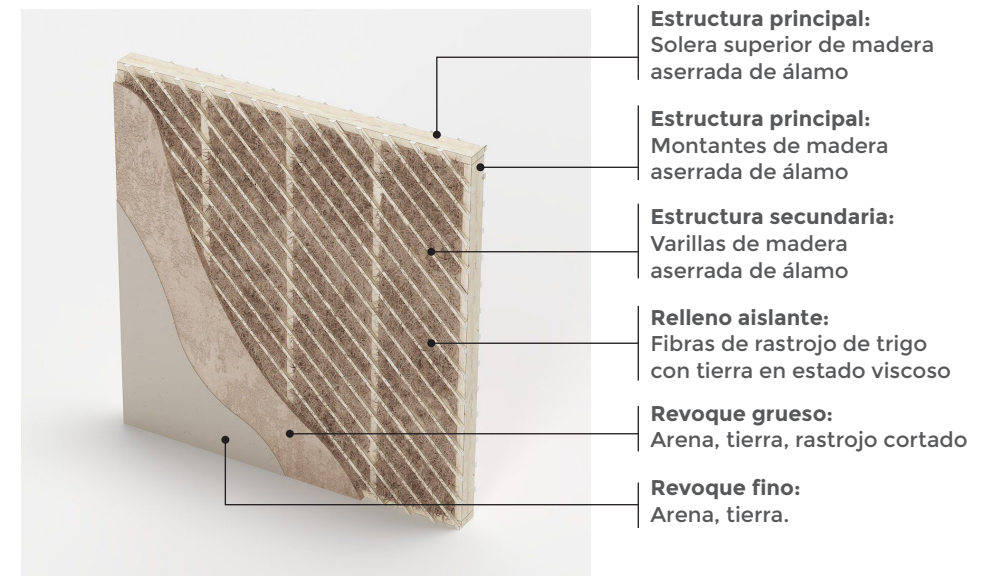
**Estructura principal:**
Solera superior de madera aserrada de álamo

**Estructura principal:**
Montantes de madera aserrada de álamo

**Estructura secundaria:**
Varillas de madera aserrada de álamo

**Relleno aislante:**
Fibras de rastrojo de trigo con tierra en estado viscoso

**Revoque grueso:**
Arena, tierra, rastrojo cortado

**Revoque fino:**
Arena, tierra.